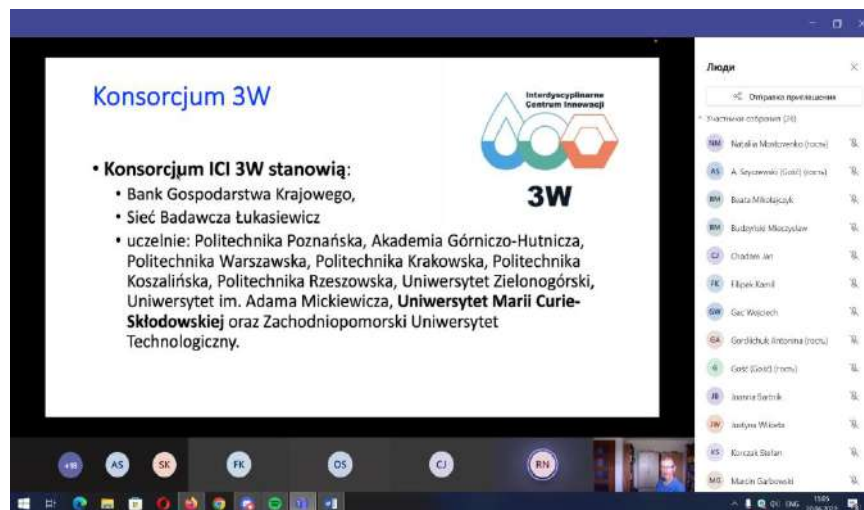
Konsorcjum 3W

Interdyscyplinarne Centrum Innowacji

3W

• Konsorcjum ICI 3W stanowią:
• Bank Gospodarstwa Krajowego,
• Sieć Badawcza Łukasiewicz
• uczelnie: Politechnika Poznańska, Akademia Górniczo-Hutnicza, Politechnika Warszawska, Politechnika Krakowska, Politechnika Koszalińska, Politechnika Rzeszowska, Uniwersytet Zielonogórski, Uniwersytet im. Adama Mickiewicza, Uniwersytet Marii Curie-Skłodowskiej oraz Zachodniopomorski Uniwersytet Technologiczny.

Люди

Отправка приглашения

Участники собрания (28)

NM Nataliia Moshchenko (гость)
AS A. Szyczewski (Gość) (гость)
BM Beata Mikołajczyk
BM Budzyński Mieczysław
CJ Chadzen Jan
FK Filipek Kamil
GW Gac Wojciech
GA Gordiichuk Antonina (гость)
G Gość (Gość) (гость)
JB Joanna Bartnik
JW Justyna Wiliaho
KS Korczak Stefan
MG Marcin Garbowski

+18 AS SK FK OS CJ RN

ENG 13:05